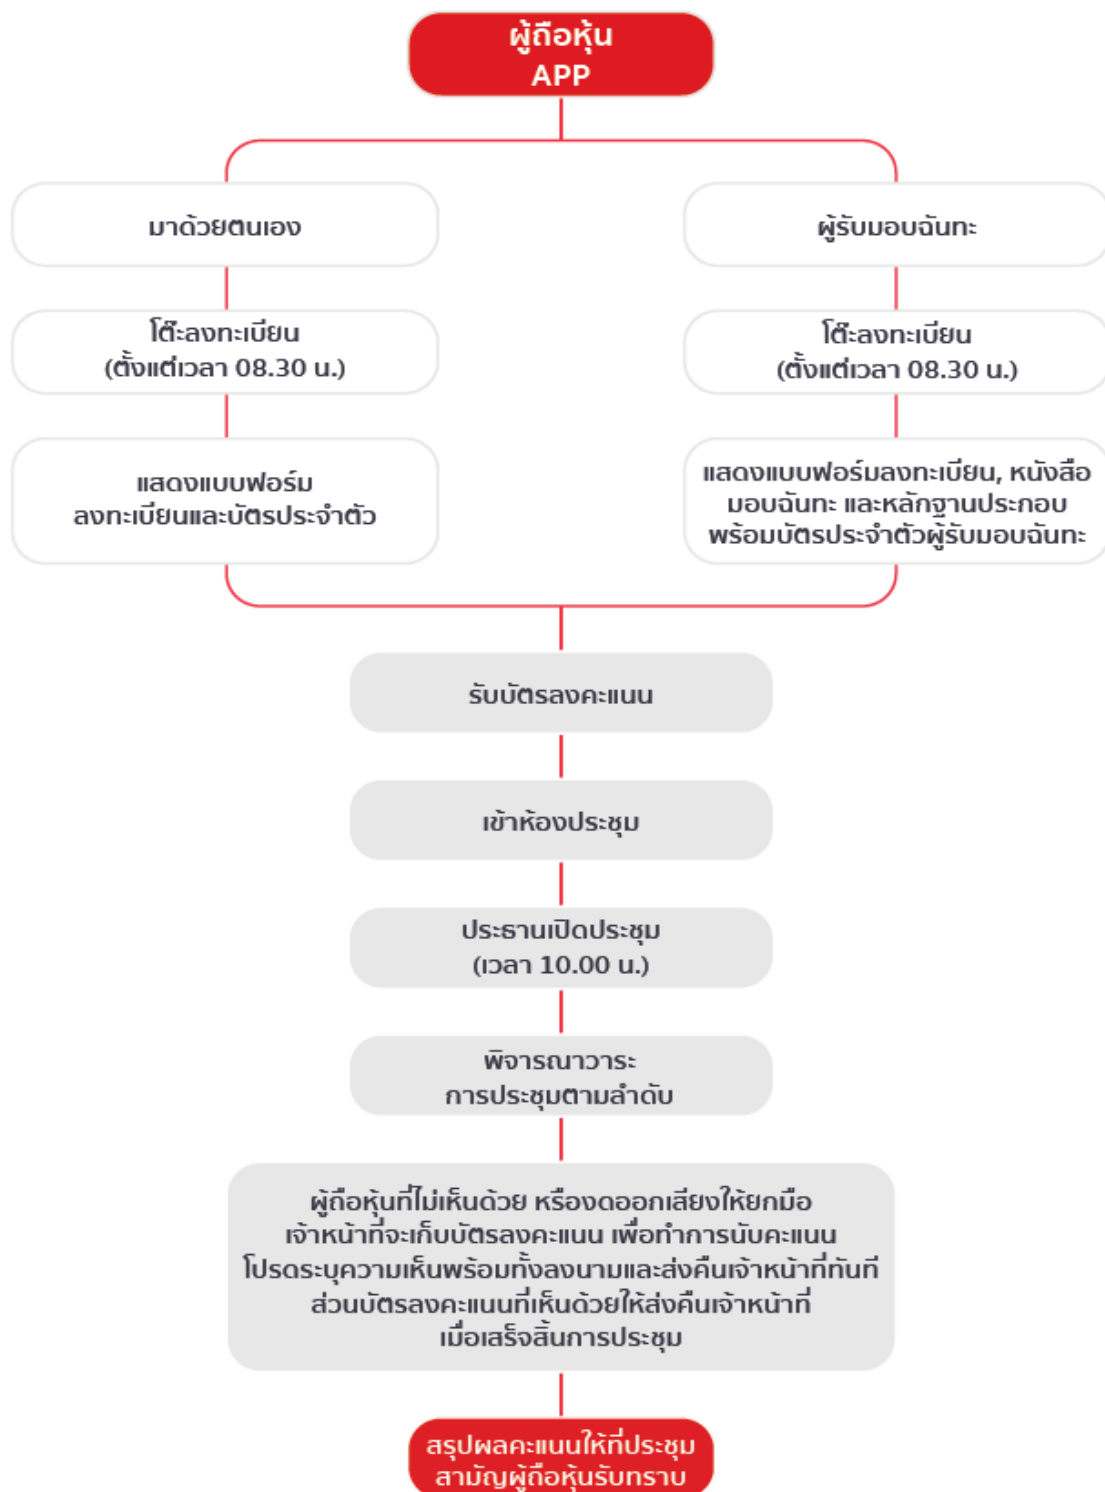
ผู้ถือหุ้น
APP

มาด้วยตนเอง

ผู้รับมอบฉันทะ

โต๊ะลงทะเบียน
(ตั้งแต่เวลา 08.30 น.)

โต๊ะลงทะเบียน
(ตั้งแต่เวลา 08.30 น.)

แสดงแบบฟอร์ม
ลงทะเบียนและบัตรประจำตัว

แสดงแบบฟอร์มลงทะเบียน, หนังสือมอบฉันทะ และหลักฐานประกอบ พร้อมบัตรประจำตัวผู้รับมอบฉันทะ

รับบัตรลงคะแนน

เข้าห้องประชุม

ประธานเปิดประชุม
(เวลา 10.00 น.)

พิจารณาวาระ
การประชุมตามลำดับ

ผู้ถือหุ้นที่ไม่เห็นด้วย หรืองดออกเสียงให้ยกมือ เจ้าหน้าที่จะเก็บบัตรลงคะแนน เพื่อทำการนับคะแนน โปรดระบุความเห็นพร้อมทั้งลงนามและส่งคืนเจ้าหน้าที่ทันที ส่วนบัตรลงคะแนนที่เห็นด้วยให้ส่งคืนเจ้าหน้าที่ เมื่อเสร็จสิ้นการประชุม

สรุปผลคะแนนให้ที่ประชุม
สามัญผู้ถือหุ้นรับทราบ